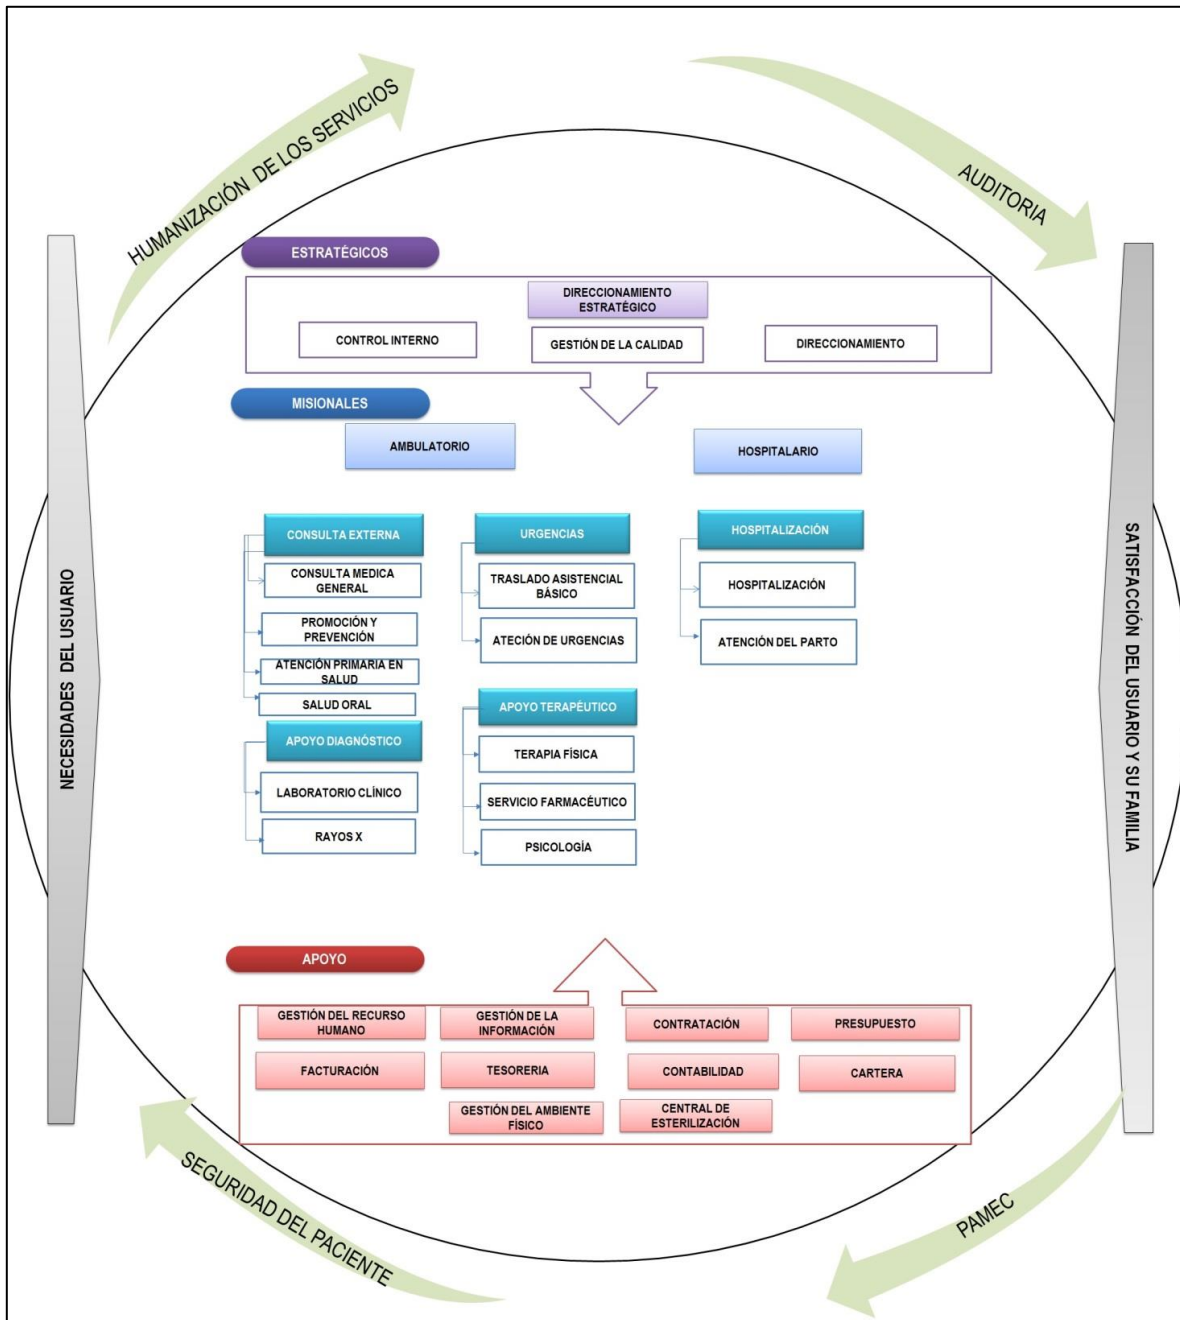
HUMANIZACIÓN DE LOS SERVICIOS

AUDITORIA

NECESIDADES DEL USUARIO

SATISFACCIÓN DEL USUARIO Y SU FAMILIA

ESTRATÉGICOS

DIRECCIONAMIENTO ESTRATÉGICO

CONTROL INTERNO

GESTIÓN DE LA CALIDAD

DIRECCIONAMIENTO

MISIONALES

AMBULATORIO

HOSPITALARIO

CONSULTA EXTERNA

CONSULTA MEDICA GENERAL

PROMOCIÓN Y PREVENCIÓN

ATENCIÓN PRIMARIA EN SALUD

SALUD ORAL

URGENCIAS

TRASLADO ASISTENCIAL BÁSICO

ATECIÓN DE URGENCIAS

HOSPITALIZACIÓN

HOSPITALIZACIÓN

ATENCIÓN DEL PARTO

APOYO DIAGNÓSTICO

LABORATORIO CLÍNICO

RAYOS X

APOYO TERAPÉUTICO

TERAPIA FÍSICA

SERVICIO FARMACÉUTICO

PSICOLOGÍA

APOYO

GESTIÓN DEL RECURSO HUMANO

GESTIÓN DE LA INFORMACIÓN

CONTRATACIÓN

PRESUPUESTO

FACTURACIÓN

TESORERIA

CONTABILIDAD

CARTERA

GESTIÓN DEL AMBIENTE FÍSICO

CENTRAL DE ESTERILIZACIÓN

SEGURIDAD DEL PACIENTE

PAMEC